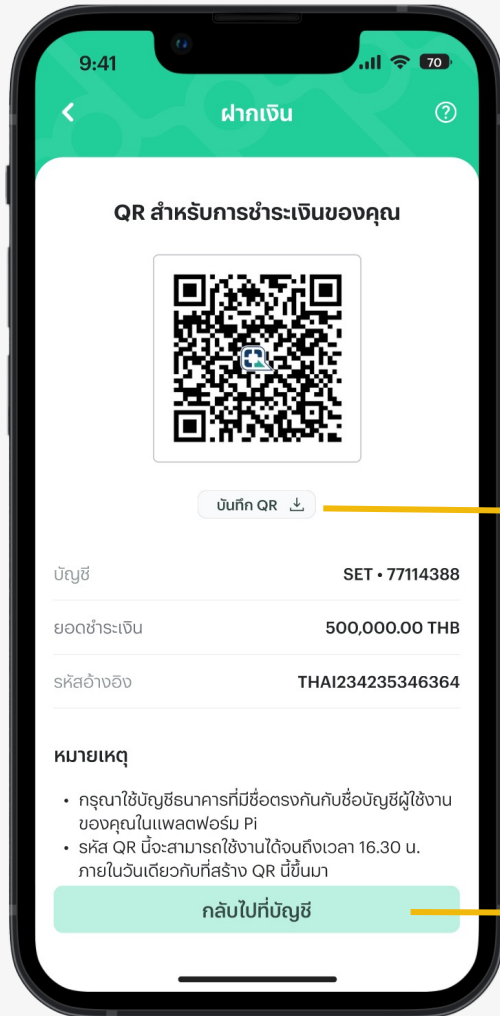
9:41

70

ฝากเงิน

QR สำหรับการชำระเงินของคุณ

บันทึก QR

| บัญชี | SET • 77114388 |
|---|---|
| ยอดชำระเงิน | 500,000.00 THB |
| รหัสอ้างอิง | THAI234235346364 |

หมายเหตุ

• กรุณาใช้บัญชีธนาคารที่มีชื่อตรงกันกับชื่อบัญชีผู้ใช้งานของคุณในแพลตฟอร์ม Pi
• รหัส QR นี้จะสามารถใช้งานได้จนถึงเวลา 16.30 น. ภายในวันเดียวกับที่สร้าง QR นี้ขึ้นมา

กลับไปที่บัญชี